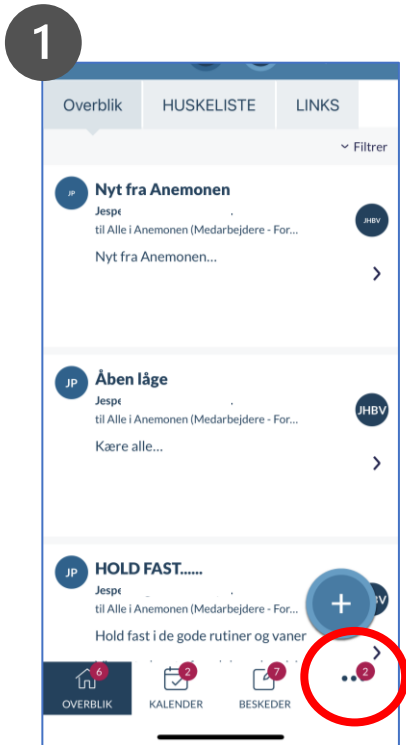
1

Overblik HUSKELISTE LINKS

Filtrer

JP Nyt fra Anemonen
Jespe
til Alle i Anemonen (Medarbejdere - For...
JHBV
Nyt fra Anemonen...

JP Åben låge
Jespe
til Alle i Anemonen (Medarbejdere - For...
JHBV
Kære alle...

JP HOLD FAST......
Jespe
til Alle i Anemonen (Medarbejdere - For...
Hold fast i de gode rutiner og vaner

6 OVERBLIK
2 KALENDER
7 BESKEDER
2